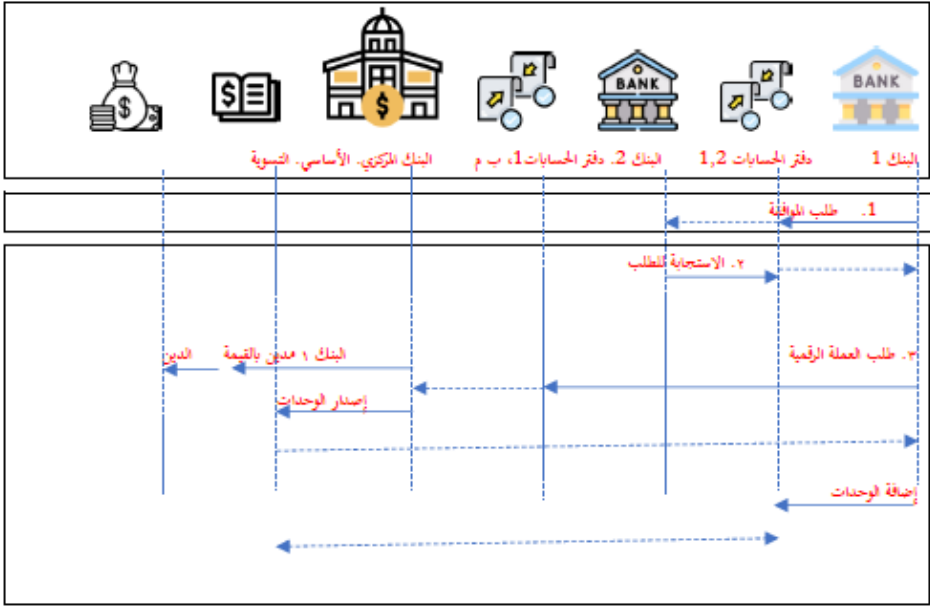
BANK
BANK
$

البنك 1
دفتر الحسابات 1,2
البنك 2. دفتر الحسابات 1، ب م
البنك المركزي. الأساسي. التسوية

1. طلب الموافقة
٢. الاستجابة للطلب
٣. طلب العملة الرقمية
البنك ١ مدين بالقيمة
الدين
إصدار الوحدات
إضافة الوحدات